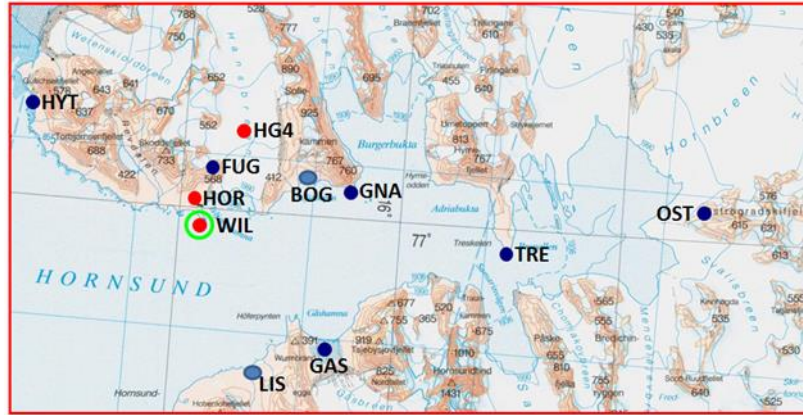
HYT
HG4
FUG
HOR
WIL
BOG
GNA
OST
TRE
LIS
GAS
HORNSUND
Burgerbukta
Adriabukta
Hornbreen
Gåshamna
Hornsundtind
Bredichin
Tsjebysjovfjellet
Treskelen
Hyrneodden
Kamnen
Sofie
77°
16°
788
750
528
777
702
610
540
533
652
643
641
637
673
890
695
455
552
925
813
688
733
422
568
412
767
760
757
578
615
691
613
613
539
677
756
919
520
365
675
391
825
565
555
655
810
1010
1431
785
535
555
525
640
Hornsund
Höferpynten
Tsjebysjovfjellet
Nordsdien